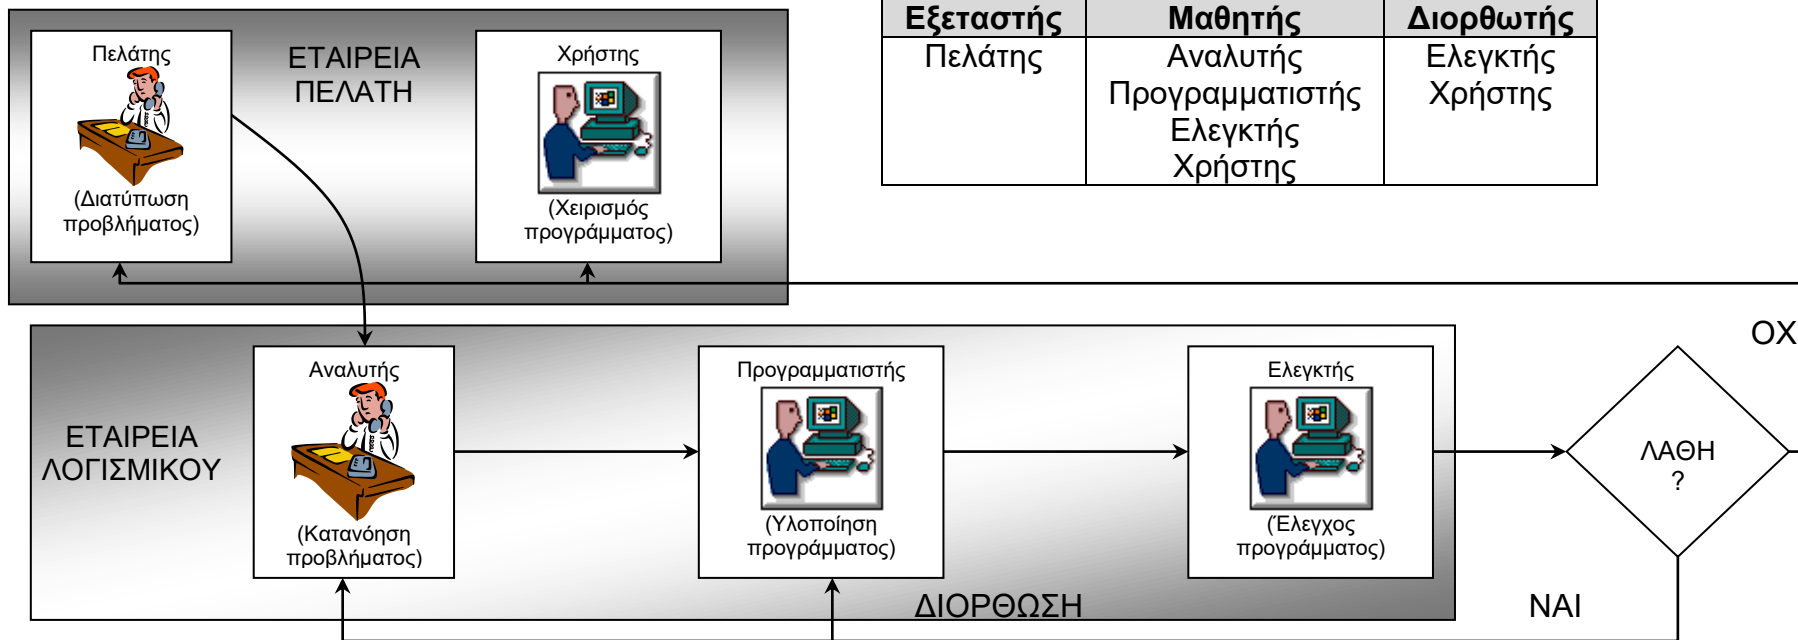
Πελάτης

(Διατύπωση προβλήματος)

ΕΤΑΙΡΕΙΑ ΠΕΛΑΤΗ

Χρήστης

(Χειρισμός προγράμματος)

| Εξεταστής | Μαθητής | Διορθωτής |
|---|---|---|
| Πελάτης | Αναλυτής Προγραμματιστής Ελεγκτής Χρήστης | Ελεγκτής Χρήστης |

ΟΧ

ΕΤΑΙΡΕΙΑ ΛΟΓΙΣΜΙΚΟΥ

Αναλυτής

(Κατανόηση προβλήματος)

Προγραμματιστής

(Υλοποίηση προγράμματος)

Ελεγκτής

(Έλεγχος προγράμματος)

ΛΑΘΗ ?

ΔΙΟΡΘΩΣΗ

ΝΑΙ